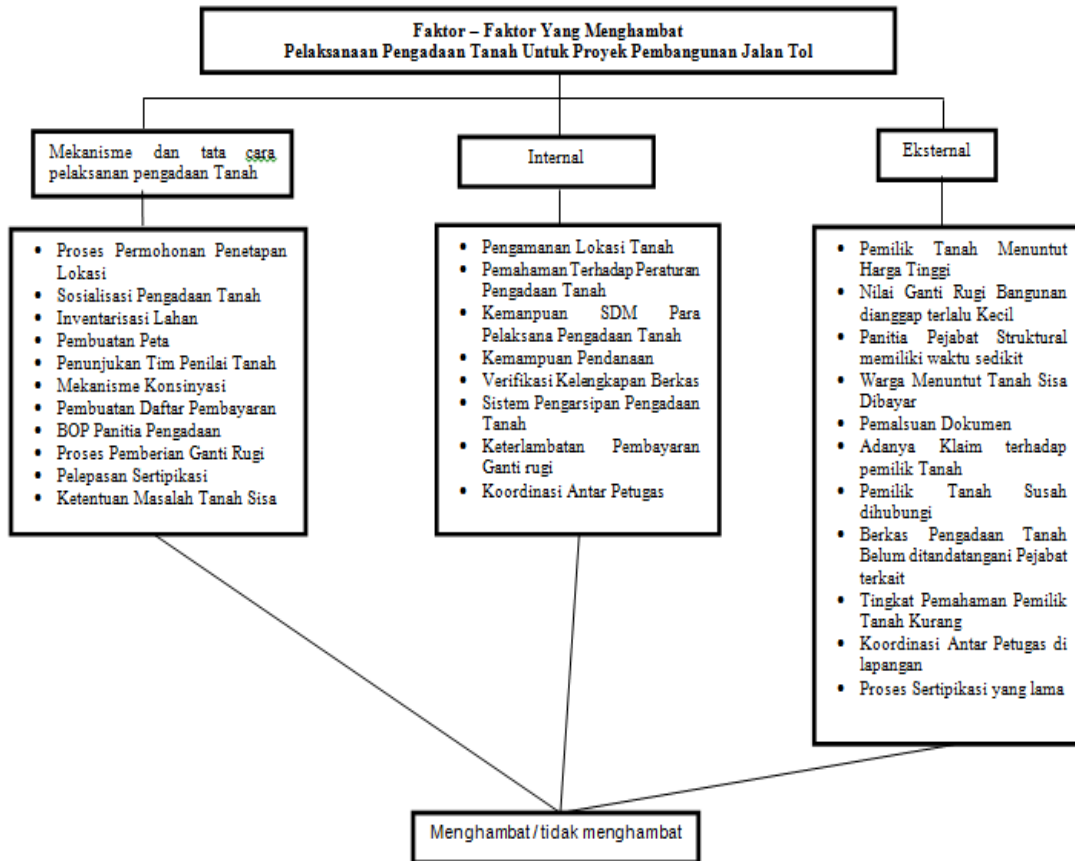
Faktor – Faktor Yang Menghambat
Pelaksanaan Pengadaan Tanah Untuk Proyek Pembangunan Jalan Tol

Mekanisme dan tata cara pelaksanan pengadaan Tanah

Internal

Eksternal

• Proses Permohonan Penetapan Lokasi
• Sosialisasi Pengadaan Tanah
• Inventarisasi Lahan
• Pembuatan Peta
• Penunjukan Tim Penilai Tanah
• Mekanisme Konsinyasi
• Pembuatan Daftar Pembayaran
• BOP Panitia Pengadaan
• Proses Pemberian Ganti Rugi
• Pelepasan Sertipikasi
• Ketentuan Masalah Tanah Sisa

• Pengamanan Lokasi Tanah
• Pemahaman Terhadap Peraturan Pengadaan Tanah
• Kemanpuan SDM Para Pelaksana Pengadaan Tanah
• Kemampuan Pendanaan
• Verifikasi Kelengkapan Berkas
• Sistem Pengarsipan Pengadaan Tanah
• Keterlambatan Pembayaran Ganti rugi
• Koordinasi Antar Petugas

• Pemilik Tanah Menuntut Harga Tinggi
• Nilai Ganti Rugi Bangunan dianggap terlalu Kecil
• Panitia Pejabat Struktural memiliki waktu sedikit
• Warga Menuntut Tanah Sisa Dibayar
• Pemalsuan Dokumen
• Adanya Klaim terhadap pemilik Tanah
• Pemilik Tanah Susah dihubungi
• Berkas Pengadaan Tanah Belum ditandatangani Pejabat terkait
• Tingkat Pemahaman Pemilik Tanah Kurang
• Koordinasi Antar Petugas di lapangan
• Proses Sertipikasi yang lama

Menghambat / tidak menghambat